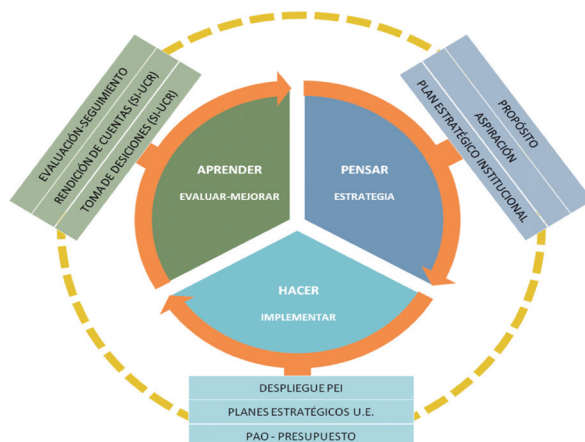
EVALUACIÓN-SEGUIMIENTO
RENDICIÓN DE CUENTAS (SI-UCR)
TOMA DE DESCIONES (SI-UCR)

PROPÓSITO
ASPIRACIÓN
PLAN ESTRATÉGICO INSTITUCIONAL

APRENDER
EVALUAR-MEJORAR

PENSAR
ESTRATEGIA

HACER
IMPLEMENTAR

DESPLIEGUE PEI
PLANES ESTRATÉGICOS U.E.
PAO - PRESUPUESTO